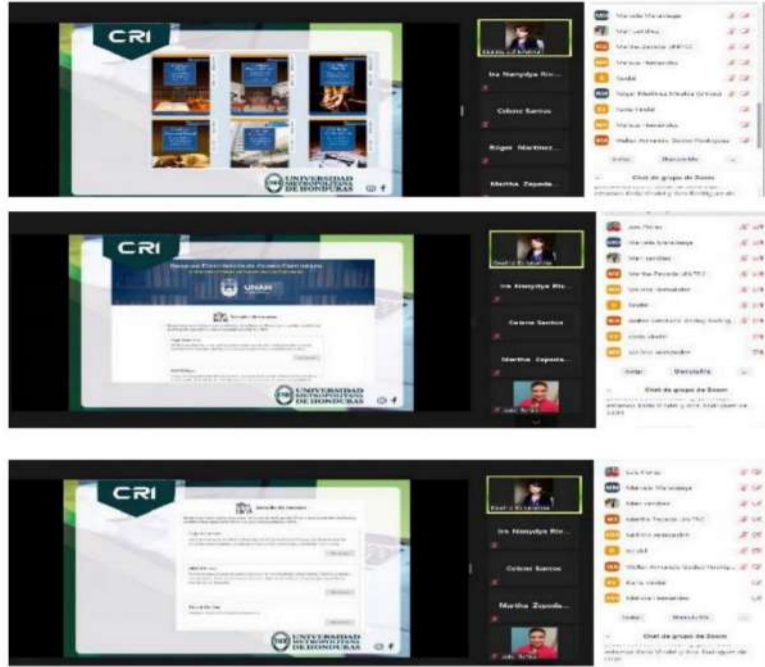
CRI

UNIVERSIDAD METROPOLITANA DE HONDURAS

Ina Nanydya Riv...

Celene Santos

Roger Martinez...

Martha Zapata...

Marcela Maradiaga

Invitar

Silenciar a todos

Chat de grupo de Zoom

CRI

UNAH

UNIVERSIDAD METROPOLITANA DE HONDURAS

Ina Nanydya Riv...

Celene Santos

Martha Zapata...

Luis Flores

Marcela Maradiaga

Invitar

Silenciar a todos

Chat de grupo de Zoom

CRI

UNIVERSIDAD METROPOLITANA DE HONDURAS

Ina Nanydya Riv...

Celene Santos

Martha Zapata...

Luis Flores

Marcela Maradiaga

Invitar

Silenciar a todos

Chat de grupo de Zoom